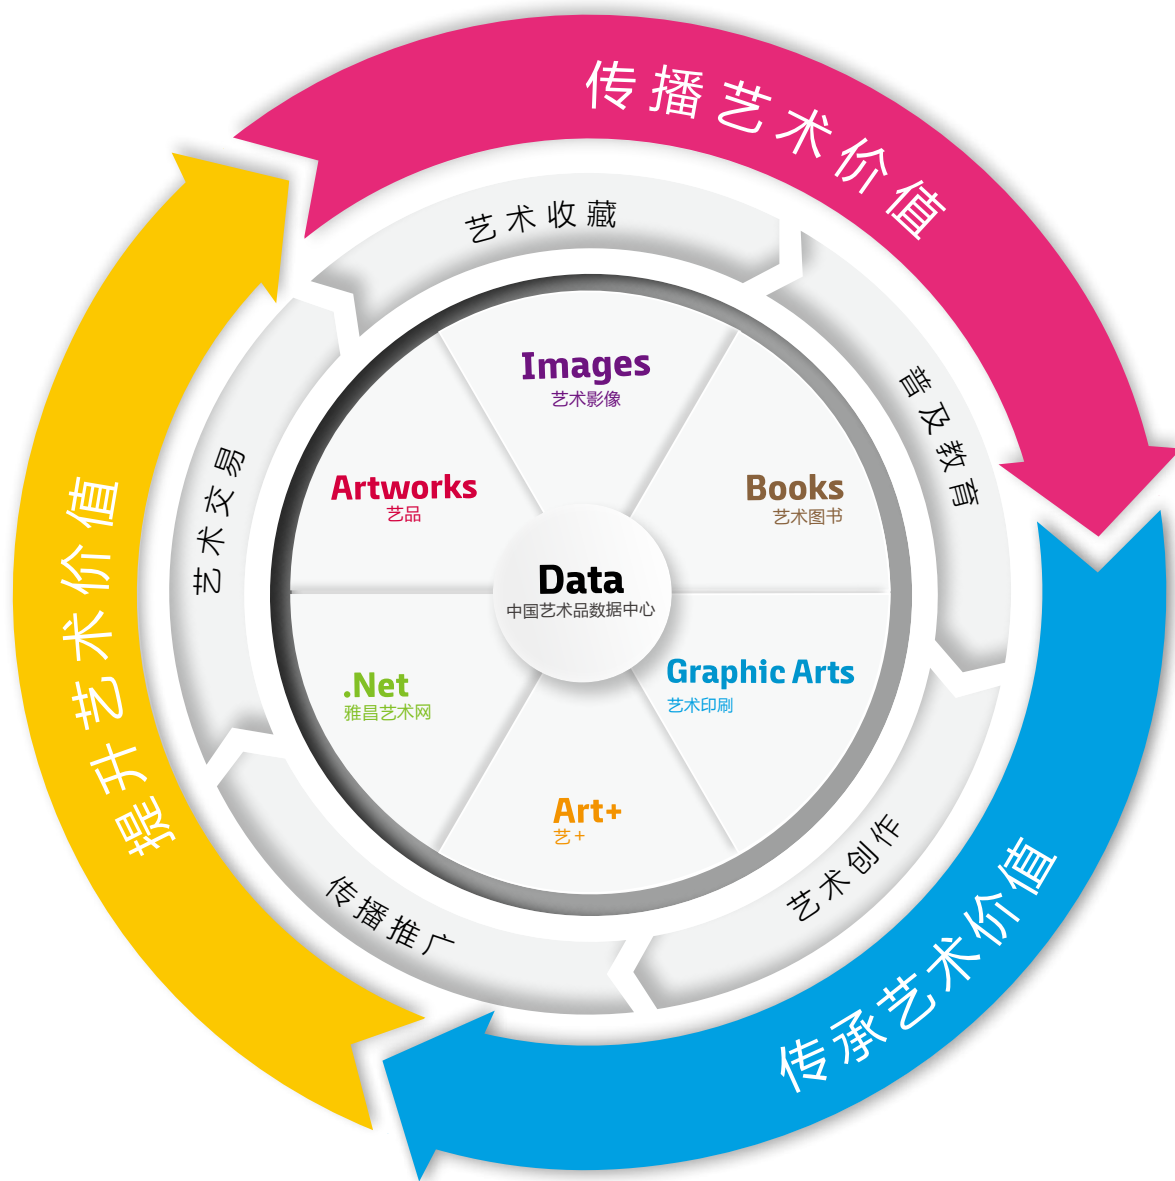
传播艺术价值

艺术收藏

普及教育

Images
艺术影像

Artworks
艺品

Books
艺术图书

Data
中国艺术品数据中心

.Net
雅昌艺术网

Graphic Arts
艺术印刷

Art+
艺+

艺术交易

艺术创作

传播推广

提升艺术价值

传承艺术价值